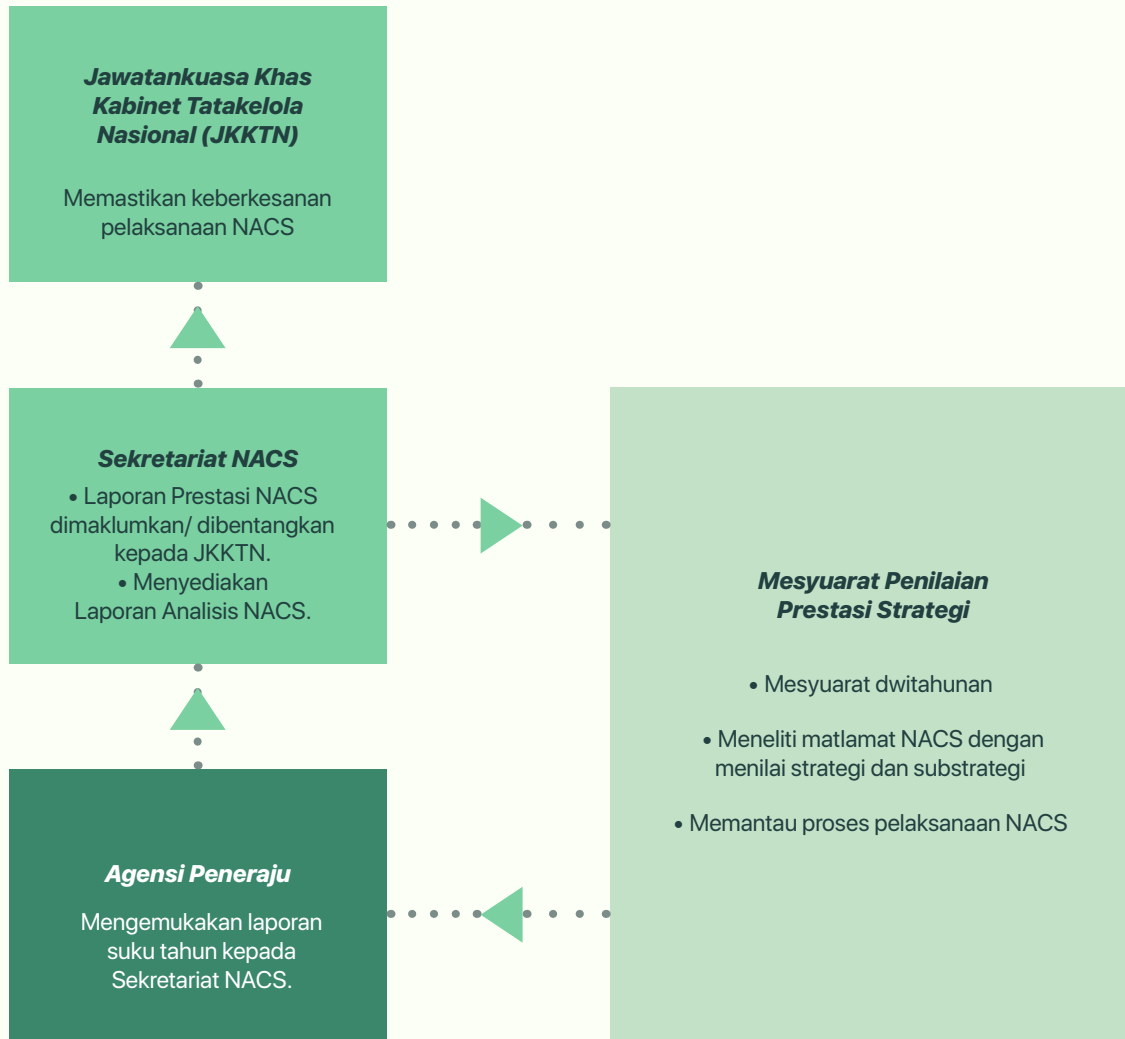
Jawatankuasa Khas Kabinet Tatakelola Nasional (JKKTN)

Memastikan keberkesanan pelaksanaan NACS

Sekretariat NACS

• Laporan Prestasi NACS dimaklumkan/ dibentangkan kepada JKKTN.
• Menyediakan Laporan Analisis NACS.

Mesyuarat Penilaian Prestasi Strategi

• Mesyuarat dwitahunan

• Meneliti matlamat NACS dengan menilai strategi dan substrategi

• Memantau proses pelaksanaan NACS

Agensi Peneraju

Mengemukakan laporan suku tahun kepada Sekretariat NACS.